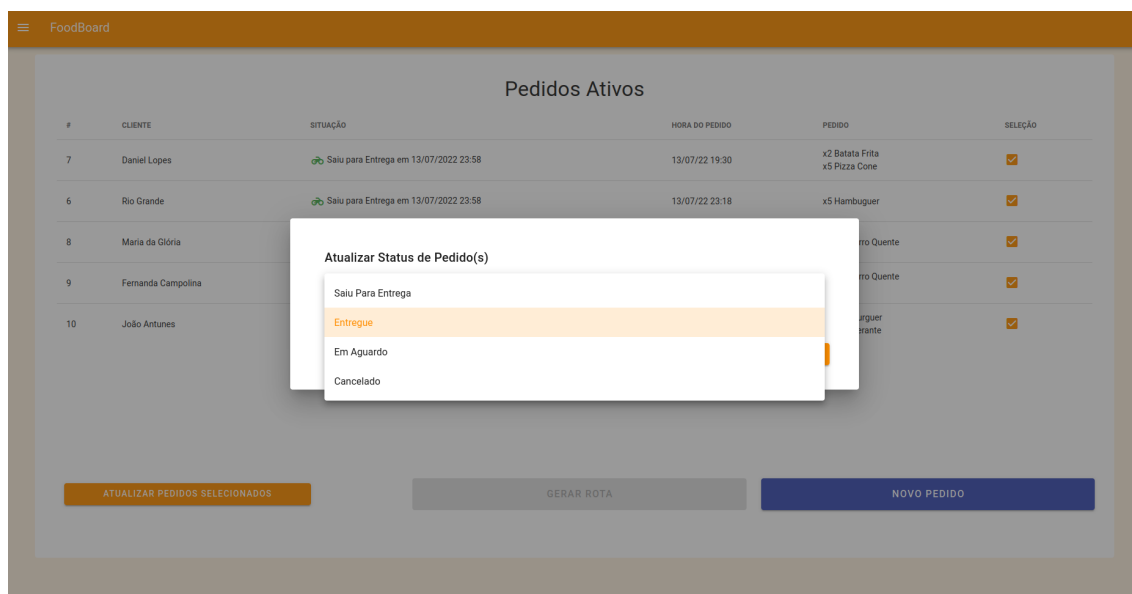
FoodBoard

Pedidos Ativos

| # | CLIENTE | SITUAÇÃO | HORA DO PEDIDO | PEDIDO | SELEÇÃO |
|---|---|---|---|---|---|
| 7 | Daniel Lopes | Saiu para Entrega em 13/07/2022 23:58 | 13/07/22 19:30 | x2 Batata Frita x5 Pizza Cone | |
| 6 | Rio Grande | Saiu para Entrega em 13/07/2022 23:58 | 13/07/22 23:18 | x5 Hambuguer | |
| 8 | Maria da Glória | | | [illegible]rro Quente | |
| 9 | Fernanda Campolina | | | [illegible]rro Quente | |
| 10 | João Antunes | | | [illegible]rguer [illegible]erante | |

Atualizar Status de Pedido(s)

Saiu Para Entrega
Entregue
Em Aguardo
Cancelado

ATUALIZAR PEDIDOS SELECIONADOS
GERAR ROTA
NOVO PEDIDO